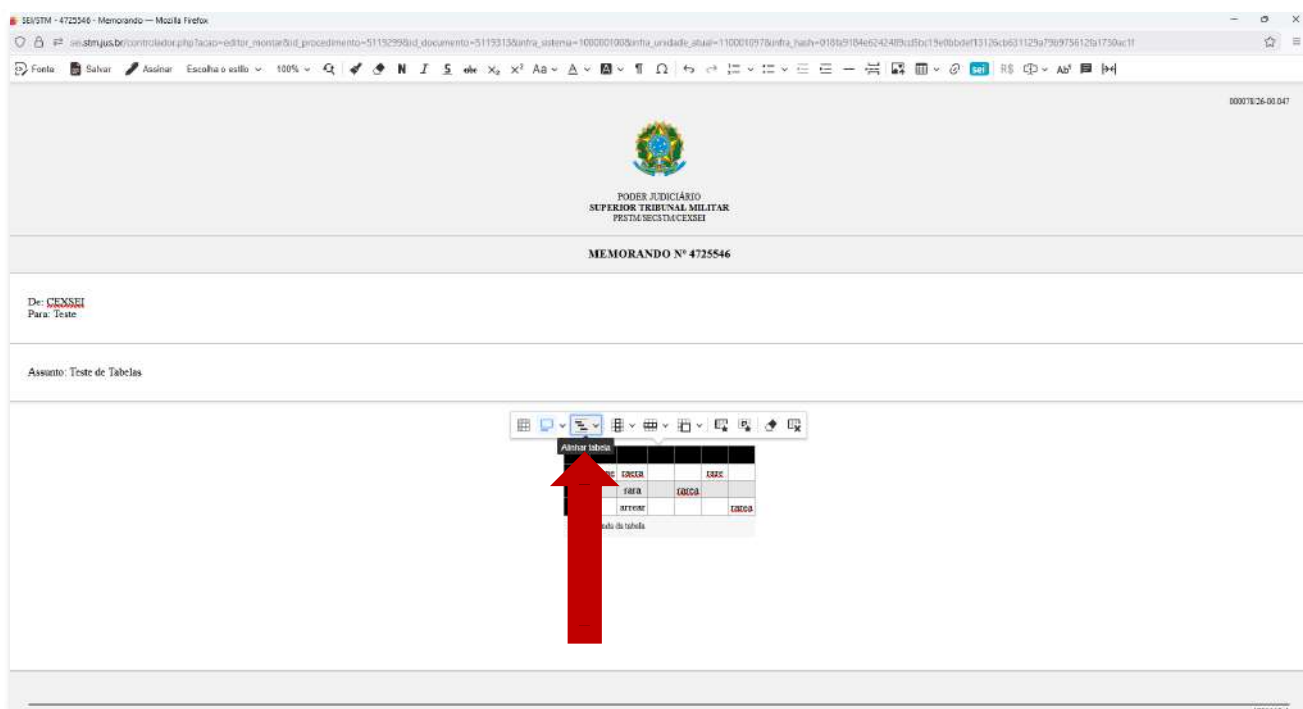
SEI/STM - 4725546 - Memorando — Mozilla Firefox

sei.stm.jus.br/controlador.php?acao=editor_montar&id_procedimento=5119299&id_documento=5119313&infra_sistema=100000100&infra_unidade_atual=110001097&infra_hash=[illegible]

Fonte Salvar Assinar Escolha o estilo 100% N I S X₂ X² Aa sei R$ Ab

000078/26-00.047

PODER JUDICIÁRIO
SUPERIOR TRIBUNAL MILITAR
PRSTM/SECSTM/CEXSEI

MEMORANDO Nº 4725546

De: CEXSEI
Para: Teste

Assunto: Teste de Tabelas

Alinhar tabela

| | | | | | | |
|---|---|---|---|---|---|---|
| | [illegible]e | rasra | | | rasrc | |
| | | sara | | rarca | | |
| | | arresr | | | | rarca |

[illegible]ulo da tabela